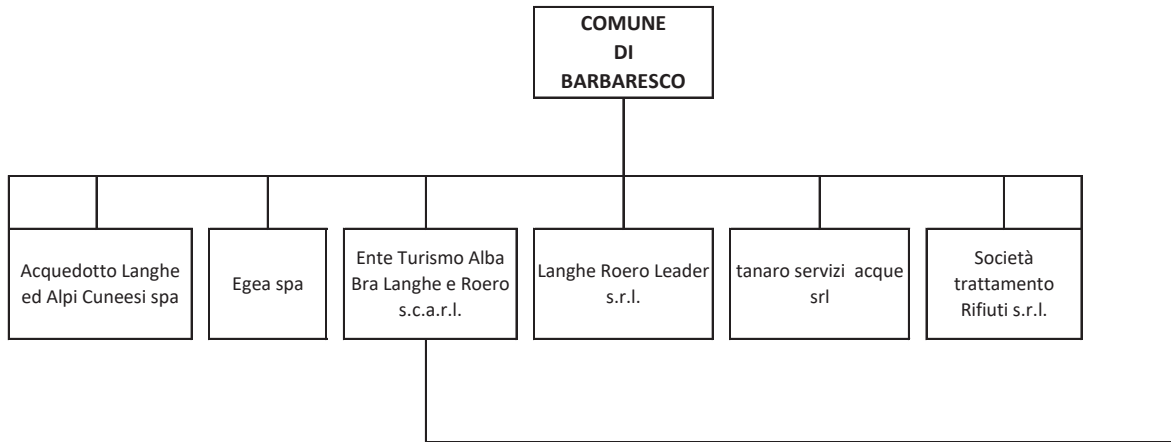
COMUNE DI BARBARESCO

Acquedotto Langhe ed Alpi Cuneesi spa

Egea spa

Ente Turismo Alba Bra Langhe e Roero s.c.a.r.l.

Langhe Roero Leader s.r.l.

tanaro servizi acque srl

Società trattamento Rifiuti s.r.l.